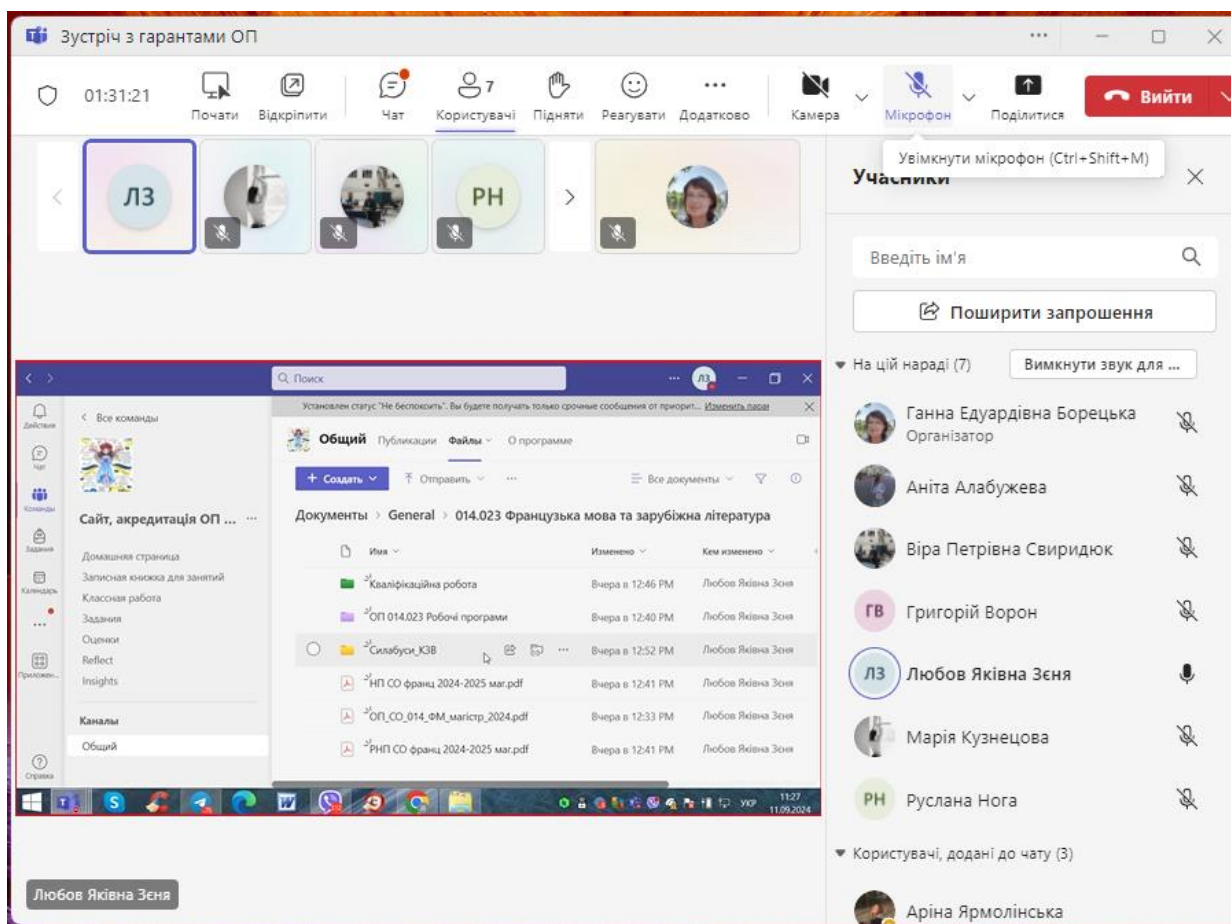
Зустріч з гарантами ОП

01:31:21 Почати Відкріпити Чат Користувачі 7 Підняти Реагувати Додатково Камера Мікрофон Поділитися Вийти

Увімкнути мікрофон (Ctrl+Shift+M)

ЛЗ РН

Учасники

Введіть ім'я

Поширити запрошення

На цій нараді (7) Вимкнути звук для ...

Ганна Едуардівна Борецька
Організатор

Аніта Алабужева

Віра Петрівна Свиридюк

ГВ Григорій Ворон

ЛЗ Любов Яківна Зєня

Марія Кузнецова

РН Руслана Нога

Користувачі, додані до чату (3)

Аріна Ярмолінська

Поиск

ЛЗ

Действия Чат Команды Задания Календарь Приложен... Справка

Все команды

Сайт, акредитація ОП ...

Домашняя страница
Записная книжка для занятий
Классная работа
Задания
Оценки
Reflect
Insights

Каналы
Общий

Установлен статус "Не беспокоить". Вы будете получать только срочные сообщения от приорит... Изменить парам

Общий Публикации Файлы О программе

+ Создать Отправить ... Все документы

Документы > General > 014.023 Французька мова та зарубіжна література

| Имя | Изменено | Кем изменено |
|---|---|---|
| Кваліфікаційна робота | Вчера в 12:46 PM | Любов Яківна Зєня |
| ОП 014.023 Робочі програми | Вчера в 12:40 PM | Любов Яківна Зєня |
| Силабуси_КЗВ | Вчера в 12:52 PM | Любов Яківна Зєня |
| НП СО франц 2024-2025 маг.pdf | Вчера в 12:41 PM | Любов Яківна Зєня |
| ОП_СО_014_ФМ_магістр_2024.pdf | Вчера в 12:33 PM | Любов Яківна Зєня |
| РНП СО франц 2024-2025 маг.pdf | Вчера в 12:41 PM | Любов Яківна Зєня |

УКР 11:27 11.09.2024

Любов Яківна Зєня